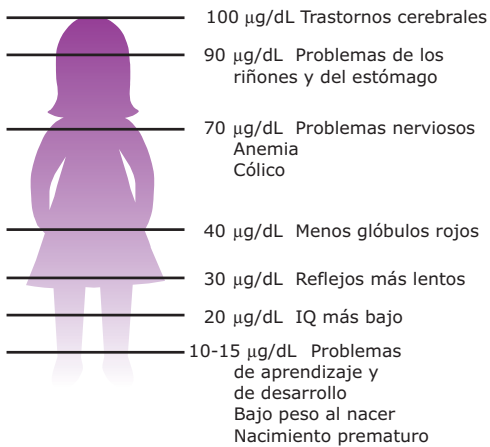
100 µg/dL Trastornos cerebrales

90 µg/dL Problemas de los riñones y del estómago

70 µg/dL Problemas nerviosos
Anemia
Cólico

40 µg/dL Menos glóbulos rojos

30 µg/dL Reflejos más lentos

20 µg/dL IQ más bajo

10-15 µg/dL Problemas de aprendizaje y de desarrollo
Bajo peso al nacer
Nacimiento prematuro